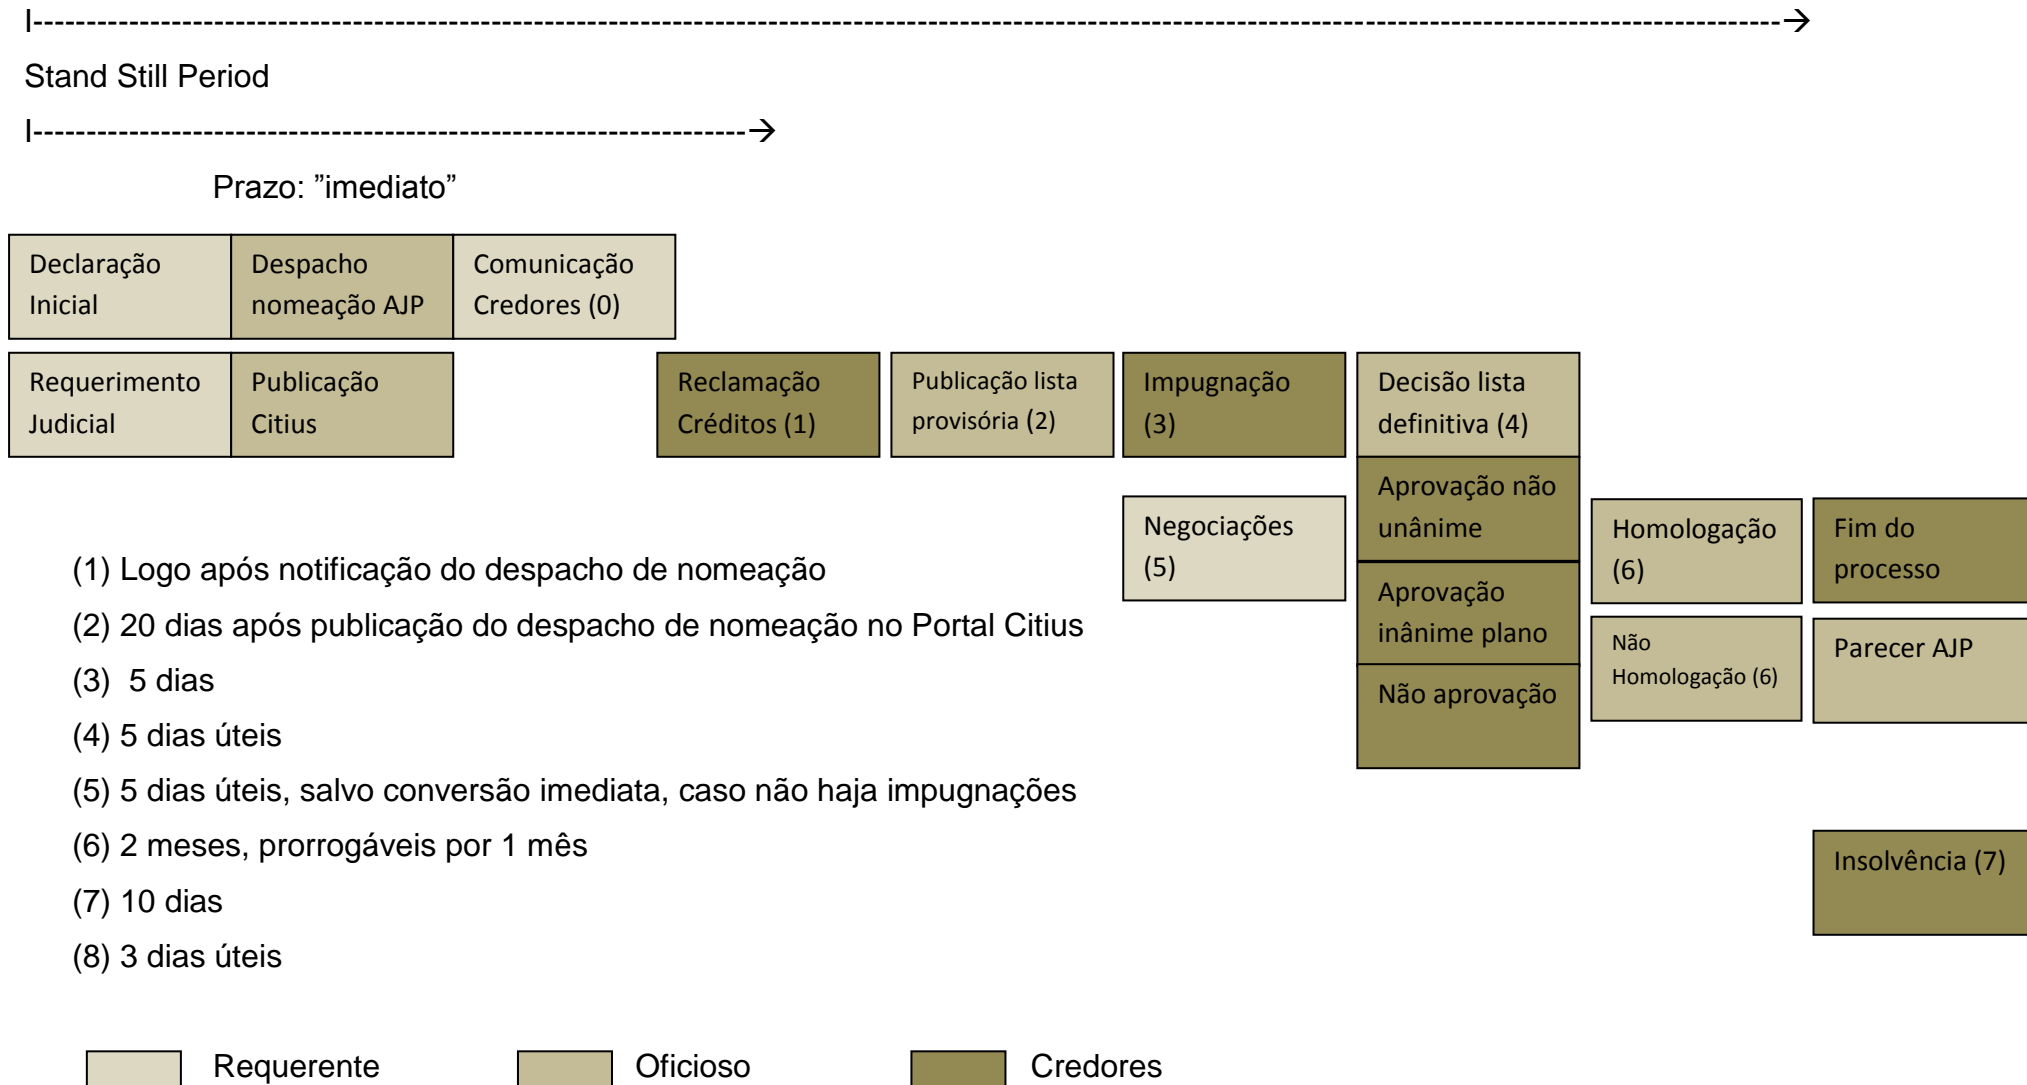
I------------------------------------------------------------------------------------------------------------------------→

Stand Still Period

I--------------------------------------------------→

Prazo: ”imediato”

Declaração Inicial

Despacho nomeação AJP

Comunicação Credores (0)

Requerimento Judicial

Publicação Citius

Reclamação Créditos (1)

Publicação lista provisória (2)

Impugnação (3)

Decisão lista definitiva (4)

Negociações (5)

Aprovação não unânime

Aprovação inânime plano

Não aprovação

Homologação (6)

Não Homologação (6)

Fim do processo

Parecer AJP

Insolvência (7)

(1) Logo após notificação do despacho de nomeação

(2) 20 dias após publicação do despacho de nomeação no Portal Citius

(3) 5 dias

(4) 5 dias úteis

(5) 5 dias úteis, salvo conversão imediata, caso não haja impugnações

(6) 2 meses, prorrogáveis por 1 mês

(7) 10 dias

(8) 3 dias úteis

Requerente

Oficioso

Credores